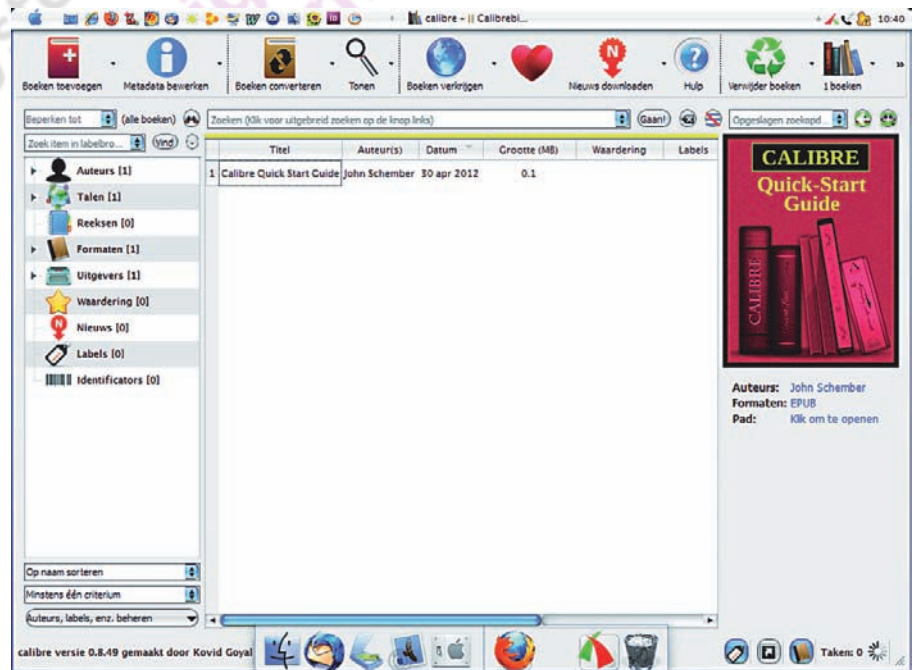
calibre - || Calibrebi...

10:40

Boeken toevoegen
Metadata bewerken
Boeken converteren
Tonen
Boeken verkrijgen
Nieuws downloaden
Hulp
Verwijder boeken
1 boeken

Beperken tot
(alle boeken)
Zoeken (Klik voor uitgebreid zoeken op de knop links)
Gaan!
Opgeslagen zoekopd...

Zoek item in labelbro...
Vind

Auteurs [1]
Talen [1]
Reeksen [0]
Formaten [1]
Uitgevers [1]
Waardering [0]
Nieuws [0]
Labels [0]
Identificators [0]

| | Titel | Auteur(s) | Datum | Grootte (MB) | Waardering | Labels |
|---|---|---|---|---|---|---|
| 1 | Calibre Quick Start Guide | John Schember | 30 apr 2012 | 0.1 | | |

CALIBRE
Quick-Start Guide

Auteurs: John Schember
Formaten: EPUB
Pad: Klik om te openen

Op naam sorteren
Minstens één criterium
Auteurs, labels, enz. beheren

calibre versie 0.8.49 gemaakt door Kovid Goyal

Taken: 0